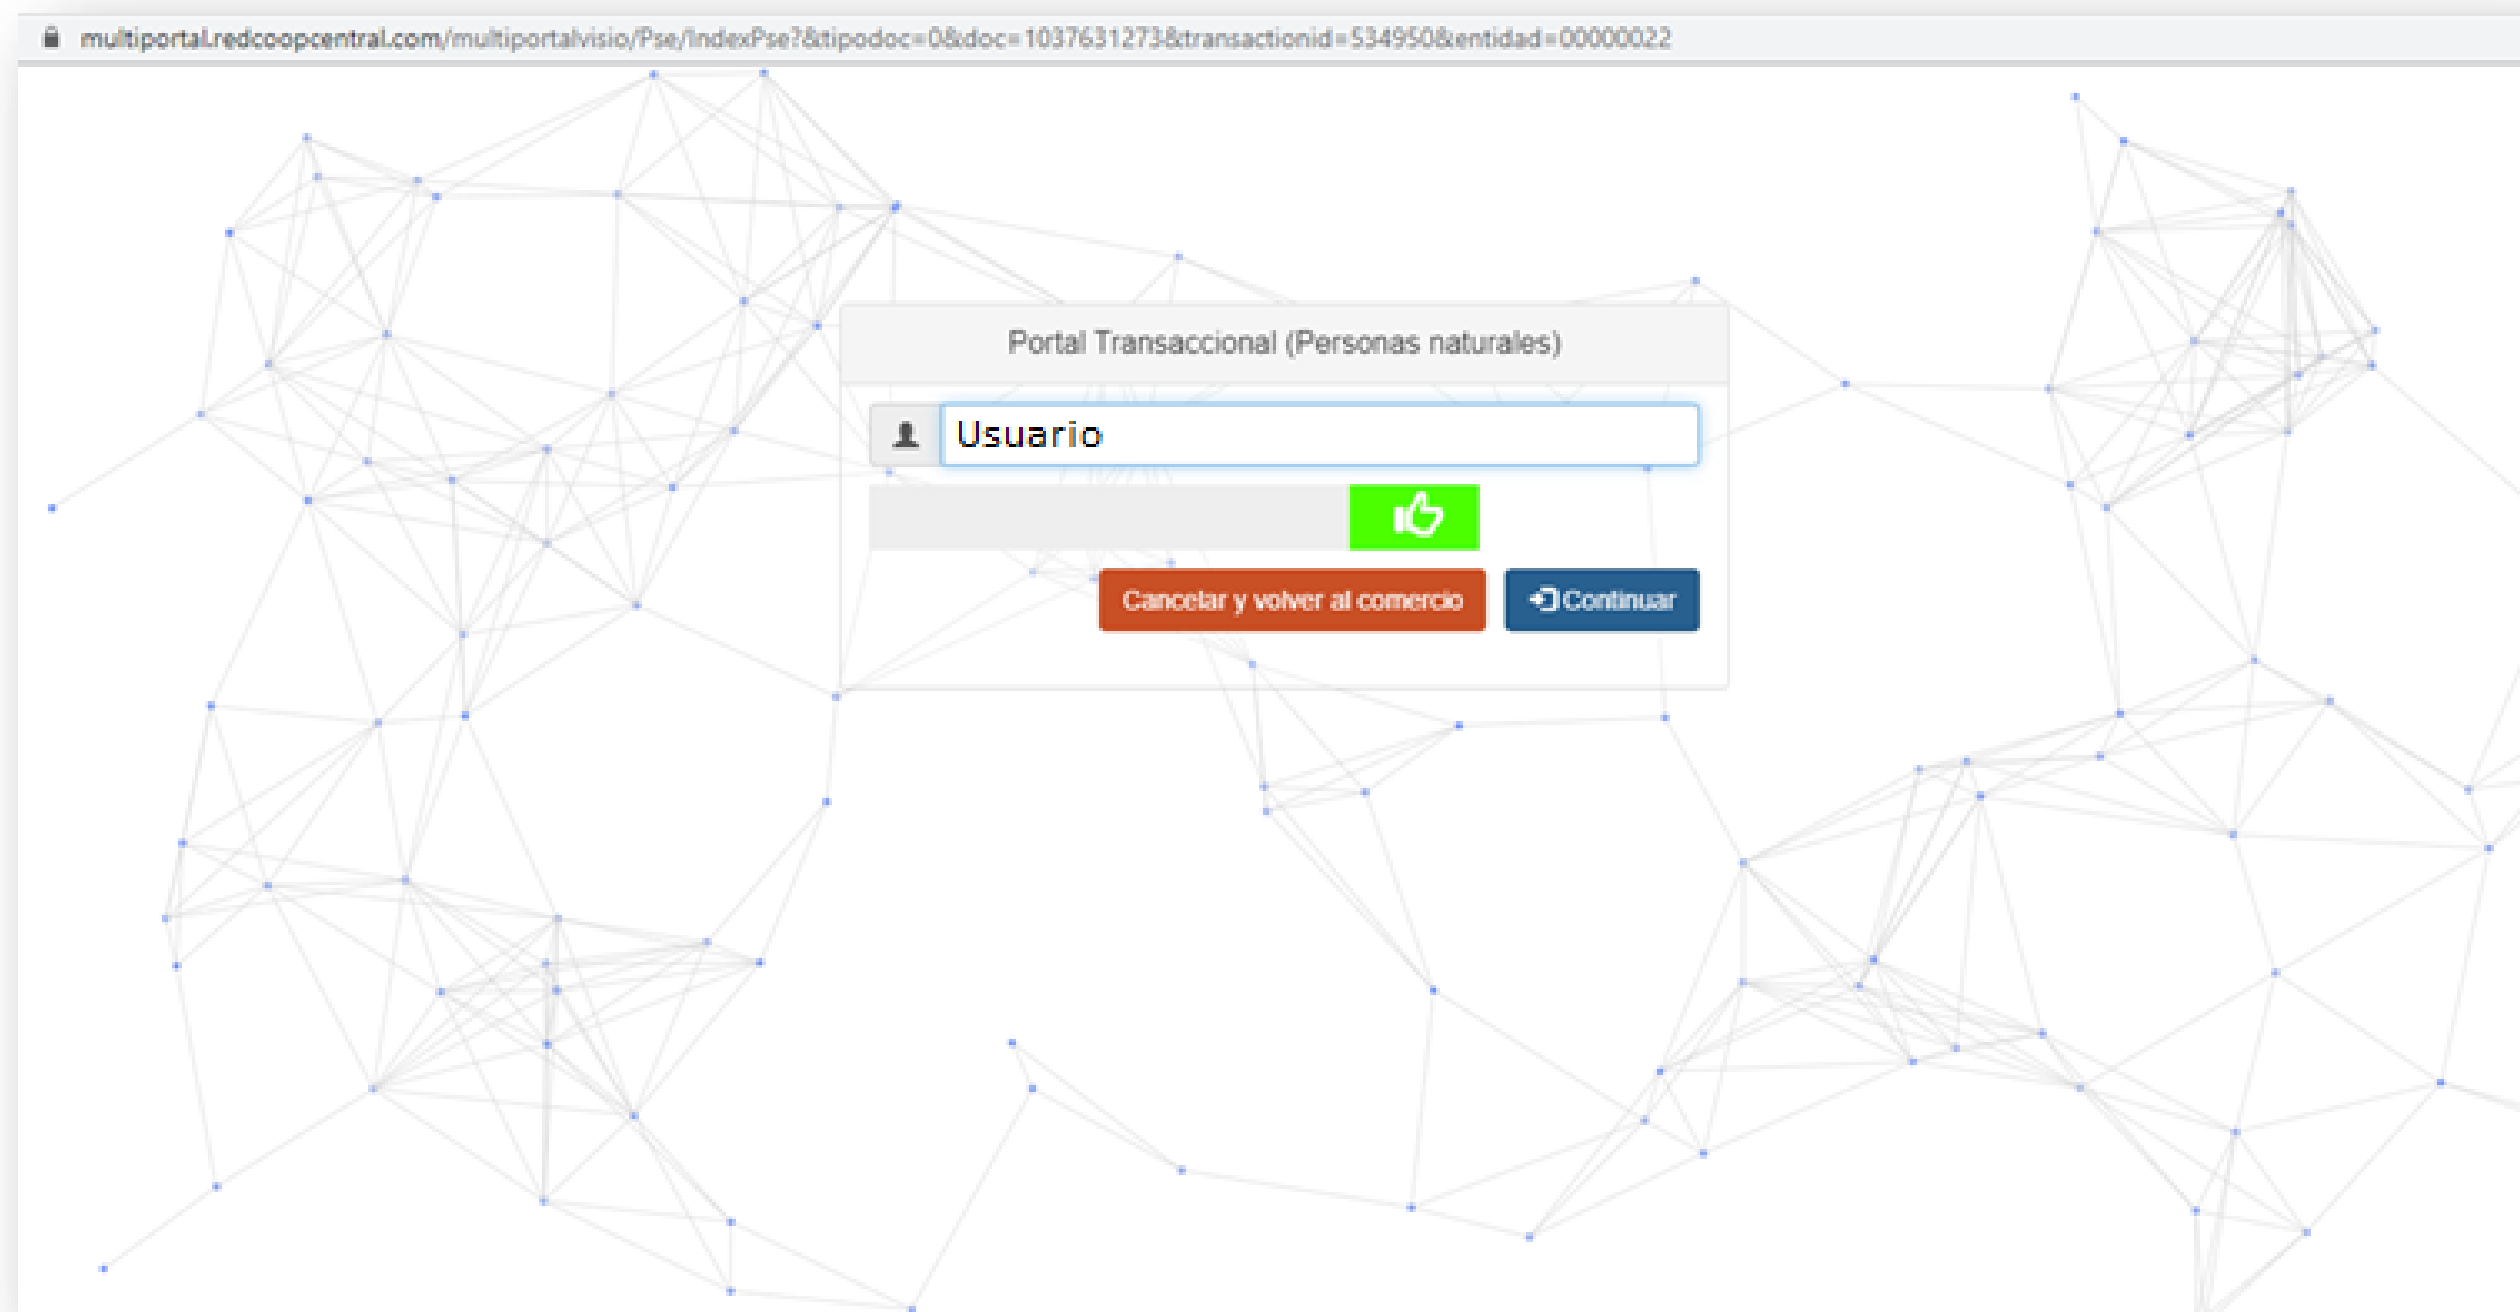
multiportal.redcoopcentral.com/multiportalvisio/Pse/IndexPse?&tipodoc=0&doc=1037631273&transactionid=534950&entidad=00000022

Portal Transaccional (Personas naturales)

Usuario

Cancelar y volver al comercio

Continuar